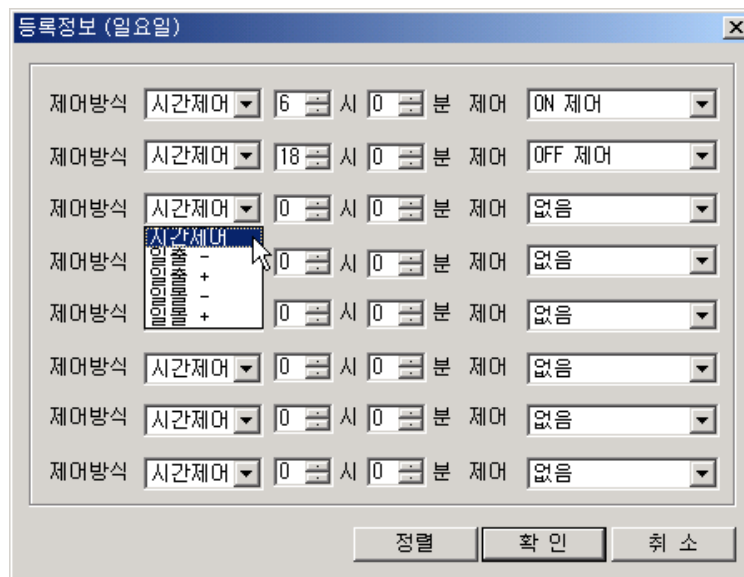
등록정보 (일요일)

X

제어방식 시간제어 6 시 0 분 제어 ON 제어
제어방식 시간제어 18 시 0 분 제어 OFF 제어
제어방식 시간제어 0 시 0 분 제어 없음
제어방식 시간제어 일출 - 일출 + 일몰 - 일몰 + 0 시 0 분 제어 없음
제어방식 0 시 0 분 제어 없음
제어방식 시간제어 0 시 0 분 제어 없음
제어방식 시간제어 0 시 0 분 제어 없음
제어방식 시간제어 0 시 0 분 제어 없음

정렬 확 인 취 소